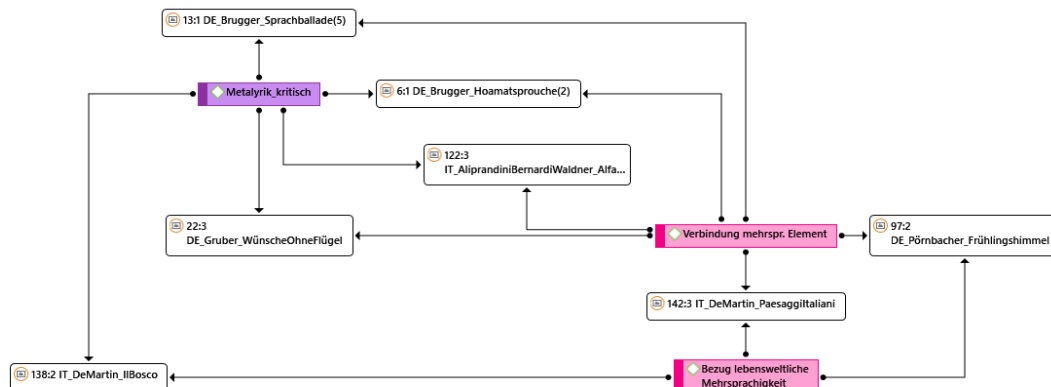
13:1 DE_Brugger_Sprachballade(5)

Metalyrik_kritisch

6:1 DE_Brugger_Hoamatsprouche(2)

122:3 IT_AliprandiniBernardiWaldner_Alfa...

22:3 DE_Gruber_WünscheOhneFlügel

Verbindung mehrspr. Element

97:2 DE_Pörnbacher_Frühlingshimmel

142:3 IT_DeMartin_PaesaggiItaliani

138:2 IT_DeMartin_IlBosco

Bezug lebensweltliche Mehrsprachigkeit